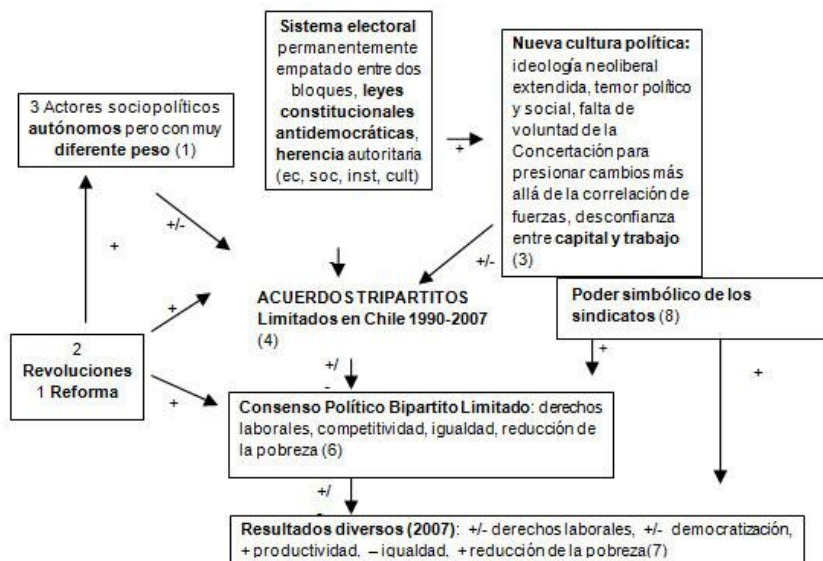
Sistema electoral permanentemente empatado entre dos bloques, leyes constitucionales antidemocráticas, herencia autoritaria (ec, soc, inst, cult)

Nueva cultura política: ideología neoliberal extendida, temor político y social, falta de voluntad de la Concertación para presionar cambios más allá de la correlación de fuerzas, desconfianza entre capital y trabajo (3)

3 Actores sociopolíticos autónomos pero con muy diferente peso (1)

+

+/-

+

+/-

+

ACUERDOS TRIPARTITOS Limitados en Chile 1990-2007 (4)

Poder simbólico de los sindicatos (8)

2 Revoluciones 1 Reforma

+

+/-

+

+

Consenso Político Bipartito Limitado: derechos laborales, competitividad, igualdad, reducción de la pobreza (6)

+/-

Resultados diversos (2007): +/- derechos laborales, +/- democratización, + productividad, – igualdad, + reducción de la pobreza(7)